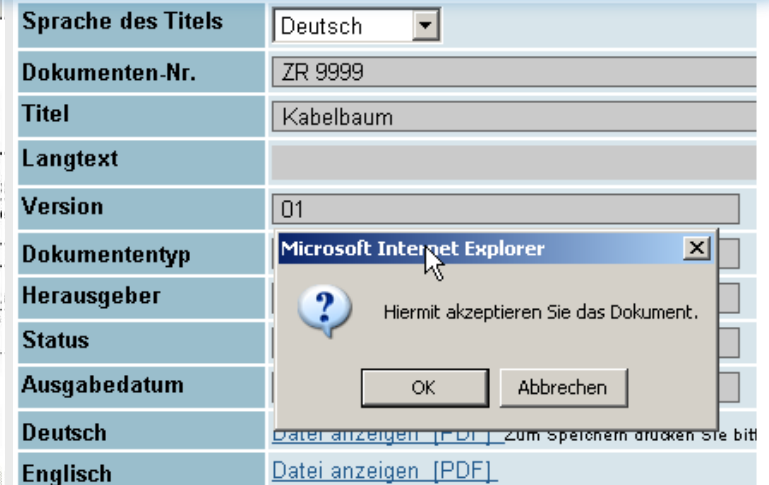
| Sprache des Titels | Deutsch |
|---|---|
| Dokumenten-Nr. | ZR 9999 |
| Titel | Kabelbaum |
| Langtext | |
| Version | 01 |
| Dokumententyp | |
| Herausgeber | |
| Status | |
| Ausgabedatum | |
| Deutsch | Datei anzeigen [PDF] Zum Speichern drücken Sie bitt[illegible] |
| Englisch | Datei anzeigen [PDF] |

Microsoft Internet Explorer

Hiermit akzeptieren Sie das Dokument.

OK

Abbrechen